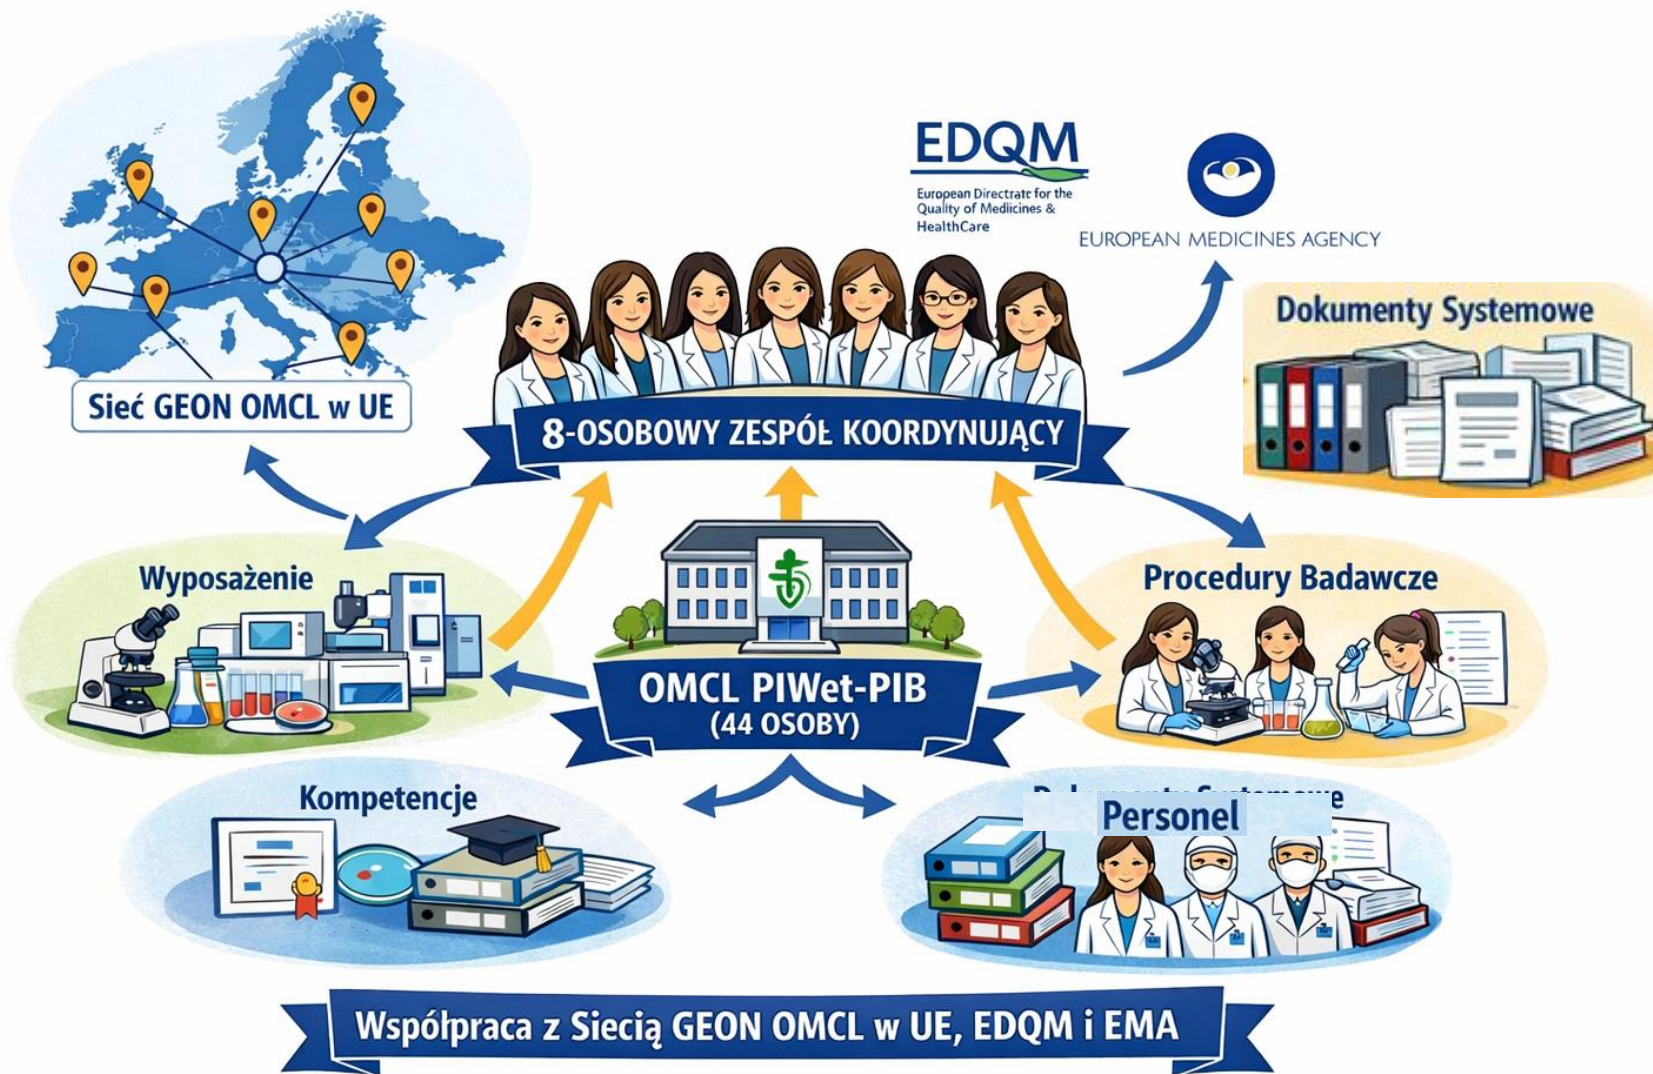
EDQM
European Directrate for the Quality of Medicines & HealthCare

EUROPEAN MEDICINES AGENCY

Dokumenty Systemowe

Sieć GEON OMCL w UE

8-OSOBOWY ZESPÓŁ KOORDYNUJĄCY

Wyposażenie

Procedury Badawcze

OMCL PIWet-PIB
(44 OSOBY)

Kompetencje

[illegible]
Personel

Współpraca z Siecią GEON OMCL w UE, EDQM i EMA